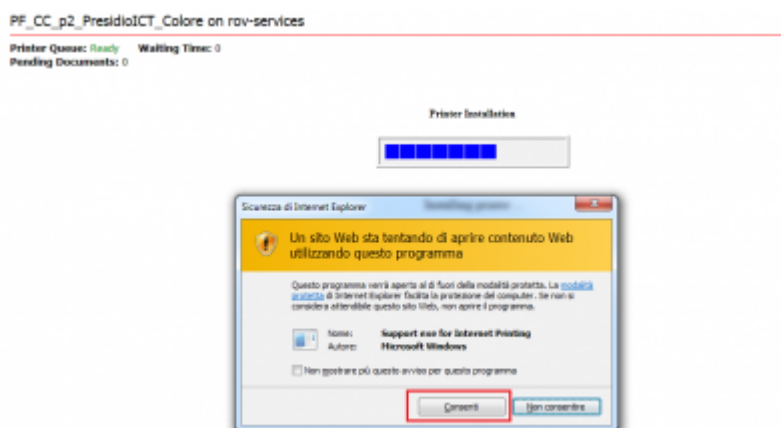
PF_CC_p2_PresidioICT_Colore on rov-services

Printer Queue: Ready Waiting Time: 0
Pending Documents: 0

Printer Installation

Sicurezza di Internet Explorer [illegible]

Un sito Web sta tentando di aprire contenuto Web utilizzando questo programma

Questo programma verrà aperto al di fuori della modalità protetta. La modalità protetta di Internet Explorer facilita la protezione del computer. Se non si considera attendibile questo sito Web, non aprire il programma.

Nome: Support exe for Internet Printing
Autore: Microsoft Windows

Non mostrare più questo avviso per questo programma

Consenti Non consentire